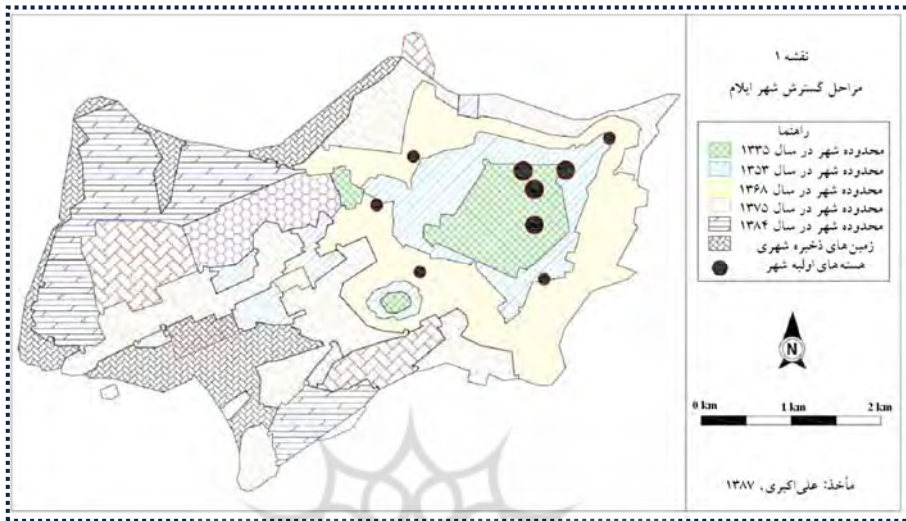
نقشه ۱

مراحل گسترش شهر ایلام

راهنما
محدوده شهر در سال ۱۳۳۵
محدوده شهر در سال ۱۳۵۳
محدوده شهر در سال ۱۳۶۸
محدوده شهر در سال ۱۳۷۵
محدوده شهر در سال ۱۳۸۴
زمین های ذخیره شهری
هسته های اولیه شهر

N

0 km 1 km 2 km

مأخذ: علی اکبری، ۱۳۸۷